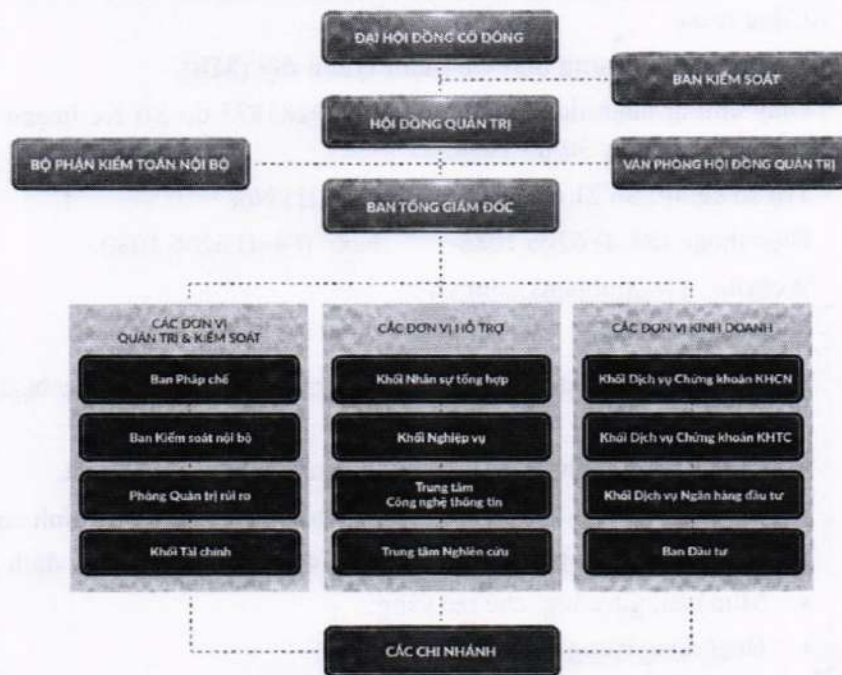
ĐẠI HỘI ĐỒNG CỔ ĐÔNG

BAN KIỂM SOÁT

HỘI ĐỒNG QUẢN TRỊ

BỘ PHẬN KIỂM TOÁN NỘI BỘ

VĂN PHÒNG HỘI ĐỒNG QUẢN TRỊ

BAN TỔNG GIÁM ĐỐC

CÁC ĐƠN VỊ QUẢN TRỊ & KIỂM SOÁT

Ban Pháp chế

Ban Kiểm soát nội bộ

Phòng Quản trị rủi ro

Khối Tài chính

CÁC ĐƠN VỊ HỖ TRỢ

Khối Nhân sự tổng hợp

Khối Nghiệp vụ

Trung tâm Công nghệ thông tin

Trung tâm Nghiên cứu

CÁC ĐƠN VỊ KINH DOANH

Khối Dịch vụ Chứng khoán KHCN

Khối Dịch vụ Chứng khoán KHTC

Khối Dịch vụ Ngân hàng đầu tư

Ban Đầu tư

CÁC CHI NHÁNH